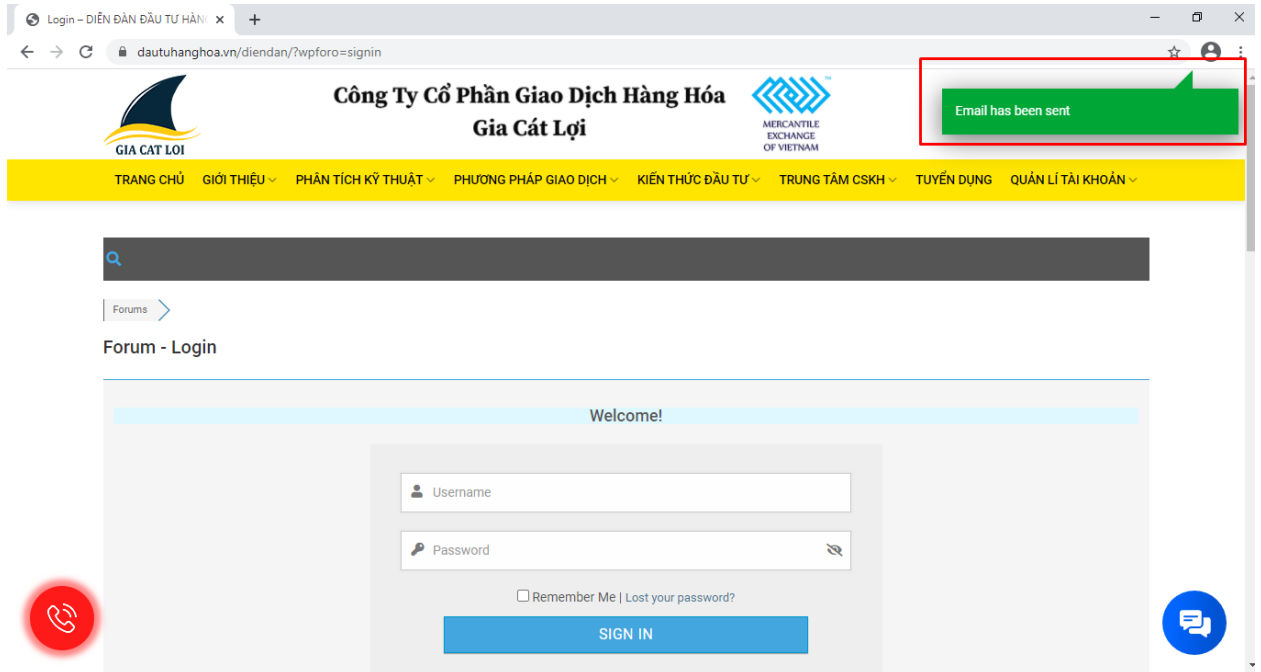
Login – DIỄN ĐÀN ĐẦU TƯ HÀN

dautuhanghoa.vn/diendan/?wpforo=signin

GIA CAT LOI

Công Ty Cổ Phần Giao Dịch Hàng Hóa Gia Cát Lợi

MERCANTILE EXCHANGE OF VIETNAM

Email has been sent

TRANG CHỦ GIỚI THIỆU PHÂN TÍCH KỸ THUẬT PHƯƠNG PHÁP GIAO DỊCH KIẾN THỨC ĐẦU TƯ TRUNG TÂM CSKH TUYỂN DỤNG QUẢN LÍ TÀI KHOẢN

Forums

Forum - Login

Welcome!

Username

Password

Remember Me | Lost your password?

SIGN IN